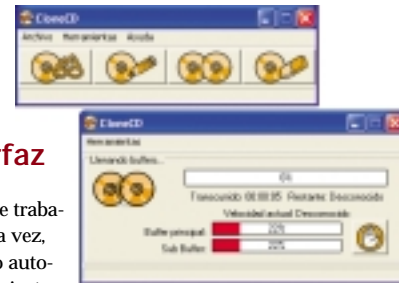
CloneCD
Archivo Herramientas Ayuda

rfaz

e traba-
a vez,
o auto-

CloneCD
Herramientas
Llenando buffer...
0%
Transcurrido 00:00:05 Restante: Desconocido
Velocidad actual: Desconocida
Buffer principal: 22%
Sub Buffer: 20%